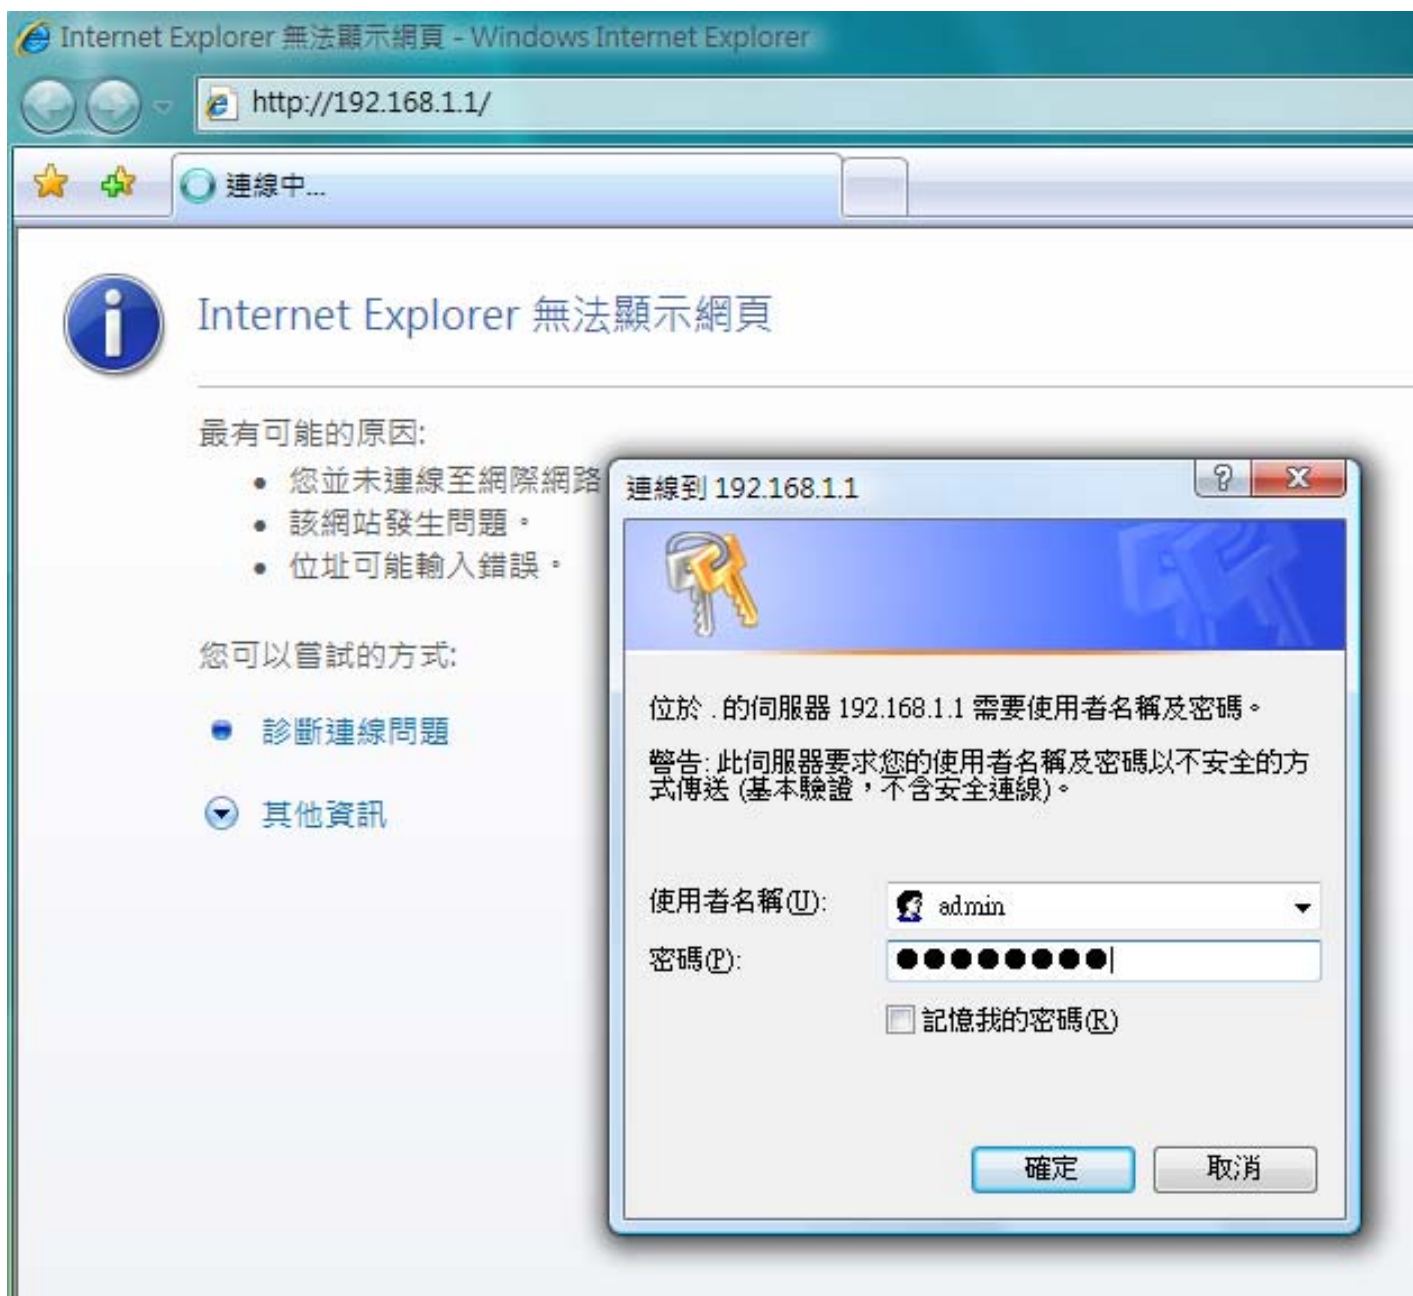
Internet Explorer 無法顯示網頁 - Windows Internet Explorer

http://192.168.1.1/

連線中...

Internet Explorer 無法顯示網頁

最有可能的原因:

- 您並未連線至網際網路
- 該網站發生問題。
- 位址可能輸入錯誤。

您可以嘗試的方式:

診斷連線問題

其他資訊

連線到 192.168.1.1

位於 . 的伺服器 192.168.1.1 需要使用者名稱及密碼。

警告: 此伺服器要求您的使用者名稱及密碼以不安全的方式傳送 (基本驗證，不含安全連線)。

使用者名稱(U): admin

密碼(P): ●●●●●●●●●

記憶我的密碼(R)

確定

取消